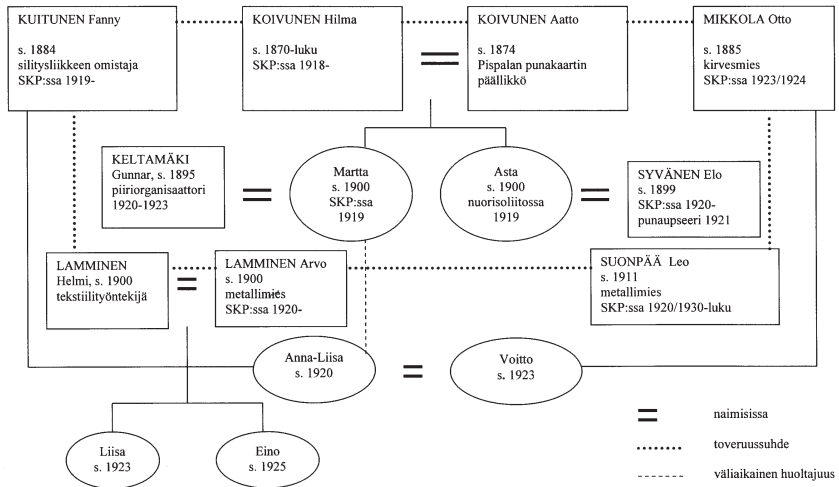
KUITUNEN Fanny
s. 1884
silitysliikkeen omistaja
SKP:ssa 1919-

KOIVUNEN Hilma
s. 1870-luku
SKP:ssa 1918-

KOIVUNEN Aatto
s. 1874
Pispalan punakaartin päällikkö

MIKKOLA Otto
s. 1885
kirvesmies
SKP:ssa 1923/1924

KELTAMÄKI
Gunnar, s. 1895
piiriorganisaattori
1920-1923

Martta
s. 1900
SKP:ssa
1919

Asta
s. 1900
nuorisoliitossa
1919

SYVÄNEN Elo
s. 1899
SKP:ssa 1920-
punaupseeri 1921

LAMMINEN
Helmi, s. 1900
tekstiilityöntekijä

LAMMINEN Arvo
s. 1900
metallimies
SKP:ssa 1920-

SUONPÄÄ Leo
s. 1911
metallimies
SKP:ssa 1920/1930-luku

Anna-Liisa
s. 1920

Voitto
s. 1923

Liisa
s. 1923

Eino
s. 1925

naimisissa
toveruussuhde
väliaikainen huoltajuus